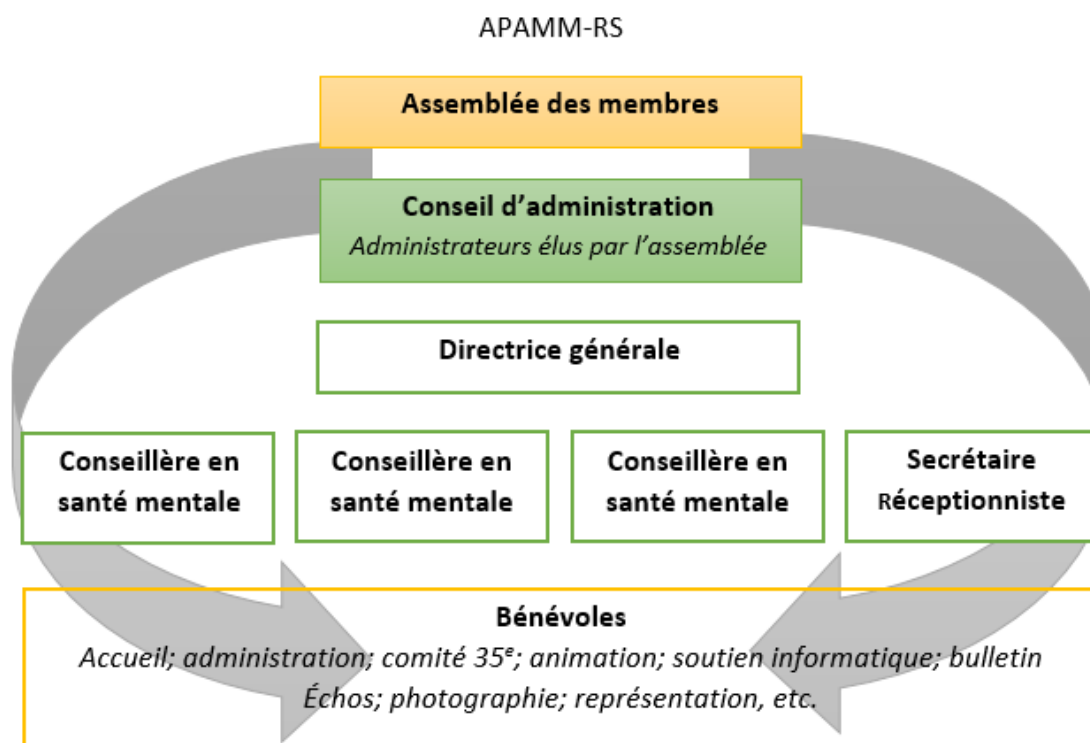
APAMM-RS

Assemblée des membres

Conseil d'administration
*Administrateurs élus par l'assemblée*

Directrice générale

Conseillère en santé mentale

Conseillère en santé mentale

Conseillère en santé mentale

Secrétaire Réceptionniste

Bénévoles
*Accueil; administration; comité 35$^e$; animation; soutien informatique; bulletin Échos; photographie; représentation, etc.*